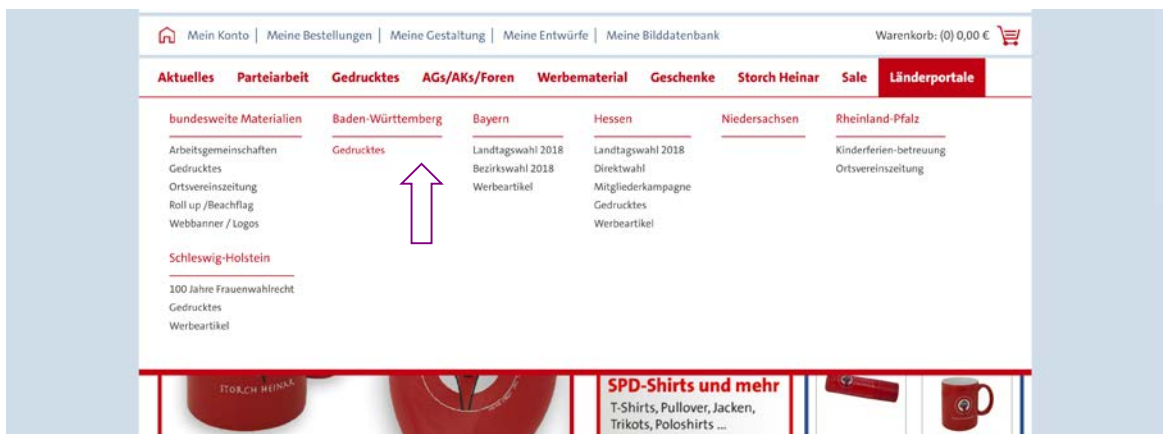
Mein Konto | Meine Bestellungen | Meine Gestaltung | Meine Entwürfe | Meine Bilddatenbank

Warenkorb: (0) 0,00 €

Aktuelles Parteiarbeit Gedrucktes AGs/AKs/Foren Werbematerial Geschenke Storch Heinar Sale Länderportale

bundesweite Materialien
Arbeitsgemeinschaften
Gedrucktes
Ortsvereinszeitung
Roll up /Beachflag
Webbanner / Logos

Schleswig-Holstein
100 Jahre Frauenwahlrecht
Gedrucktes
Werbeartikel

Baden-Württemberg
Gedrucktes

Bayern
Landtagswahl 2018
Bezirkswahl 2018
Werbeartikel

Hessen
Landtagswahl 2018
Direktwahl
Mitgliederkampagne
Gedrucktes
Werbeartikel

Niedersachsen

Rheinland-Pfalz
Kinderferien-betreuung
Ortsvereinszeitung

STORCH HEINAR

SPD-Shirts und mehr
T-Shirts, Pullover, Jacken, Trikots, Poloshirts ...